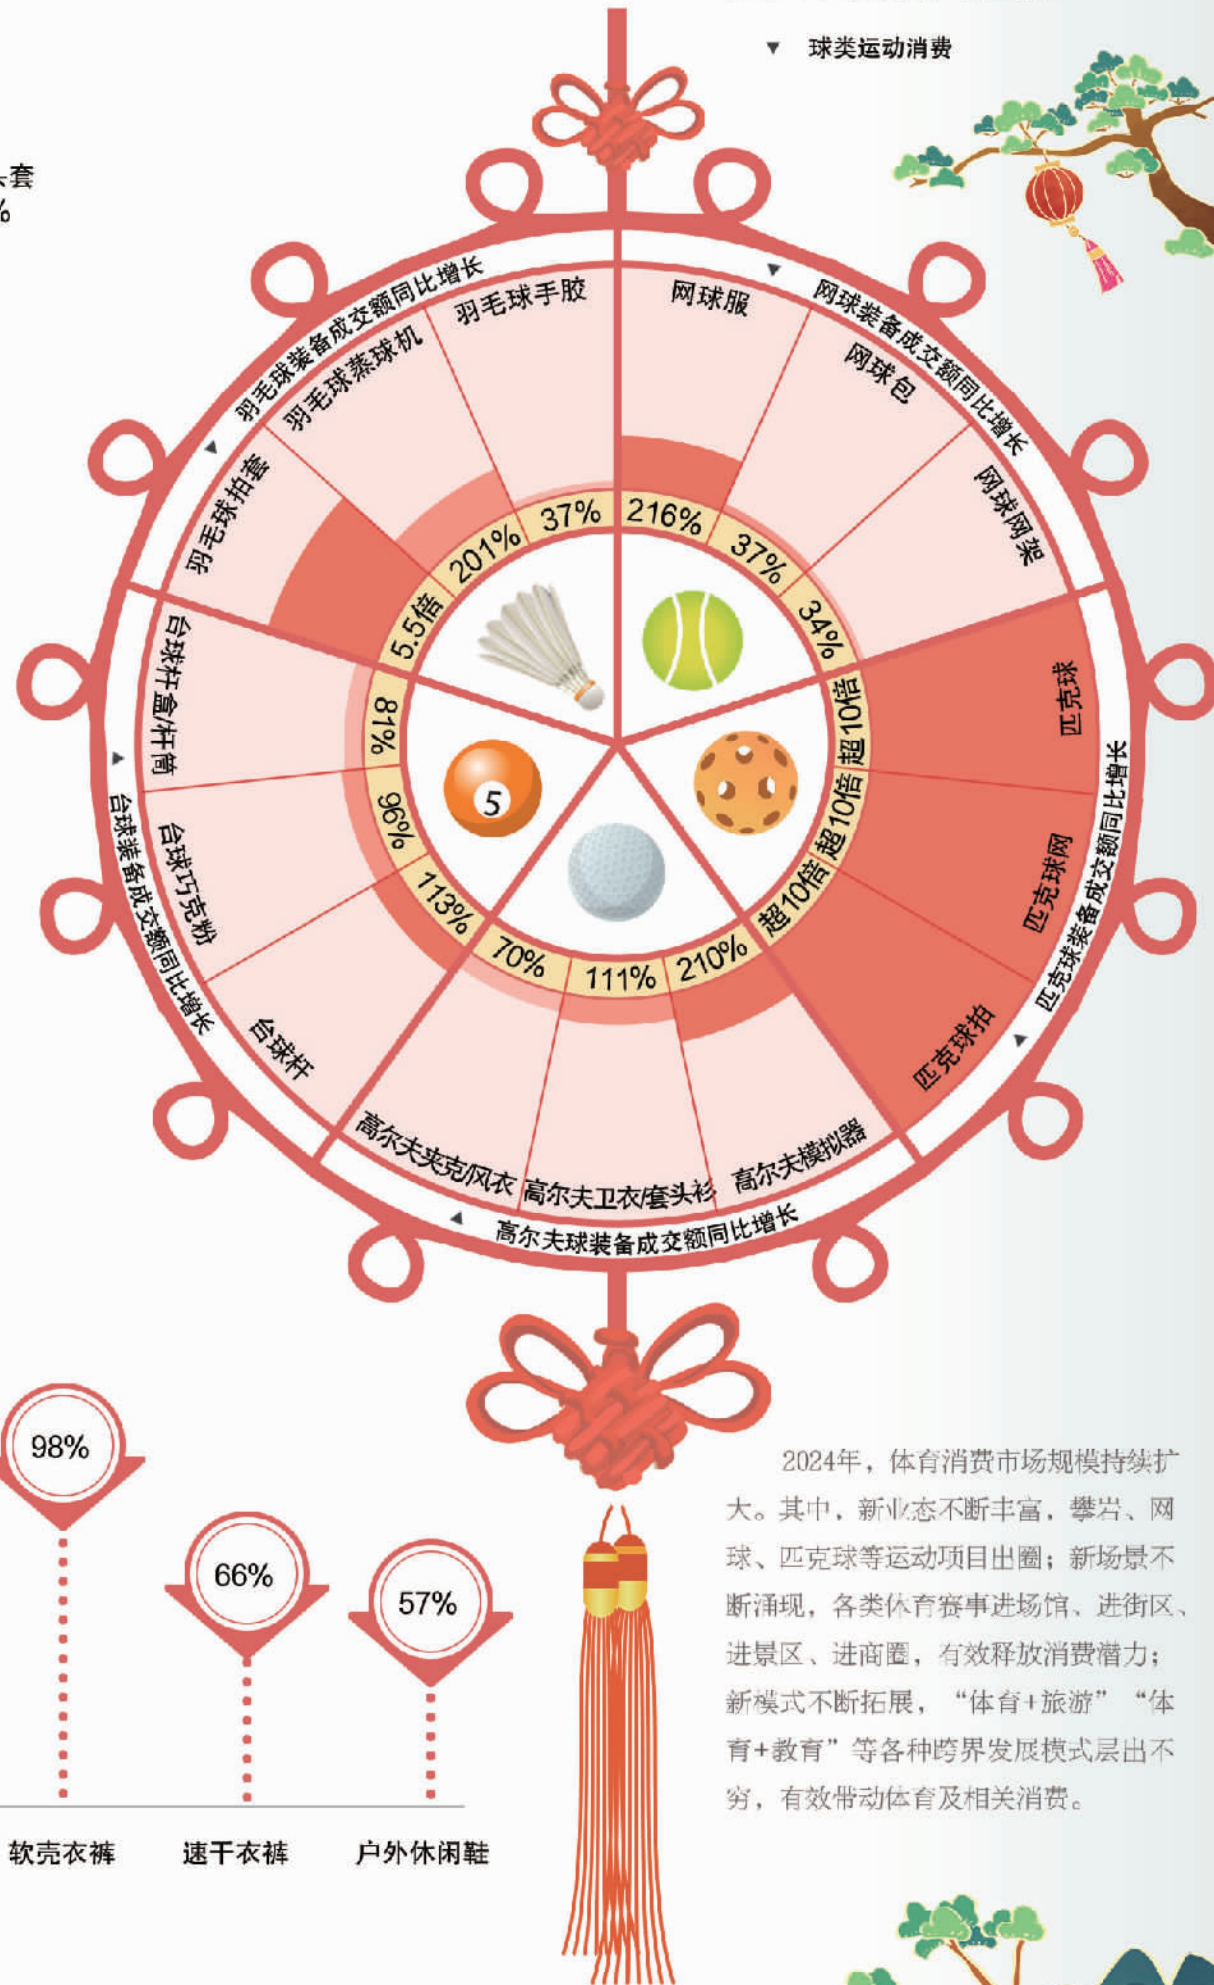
▼ 球类运动消费

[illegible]套
%

羽毛球装备成交额同比增长
羽毛球手胶 37%
羽毛球蒸球机 201%
羽毛球拍套 5.5倍

网球装备成交额同比增长
网球服 216%
网球包 37%
网球网架 34%

匹克球装备成交额同比增长
匹克球 超10倍
匹克球网 超10倍
匹克球拍 超10倍

高尔夫球装备成交额同比增长
高尔夫模拟器 210%
高尔夫卫衣/套头衫 111%
高尔夫夹克/风衣 70%

台球装备成交额同比增长
台球杆 113%
台球巧克粉 96%
台球杆盒/杆筒 81%

5

98%
66%
57%
软壳衣裤
速干衣裤
户外休闲鞋

2024年，体育消费市场规模持续扩大。其中，新业态不断丰富，攀岩、网球、匹克球等运动项目出圈；新场景不断涌现，各类体育赛事进场馆、进街区、进景区、进商圈，有效释放消费潜力；新模式不断拓展，“体育+旅游”“体育+教育”等各种跨界发展模式层出不穷，有效带动体育及相关消费。